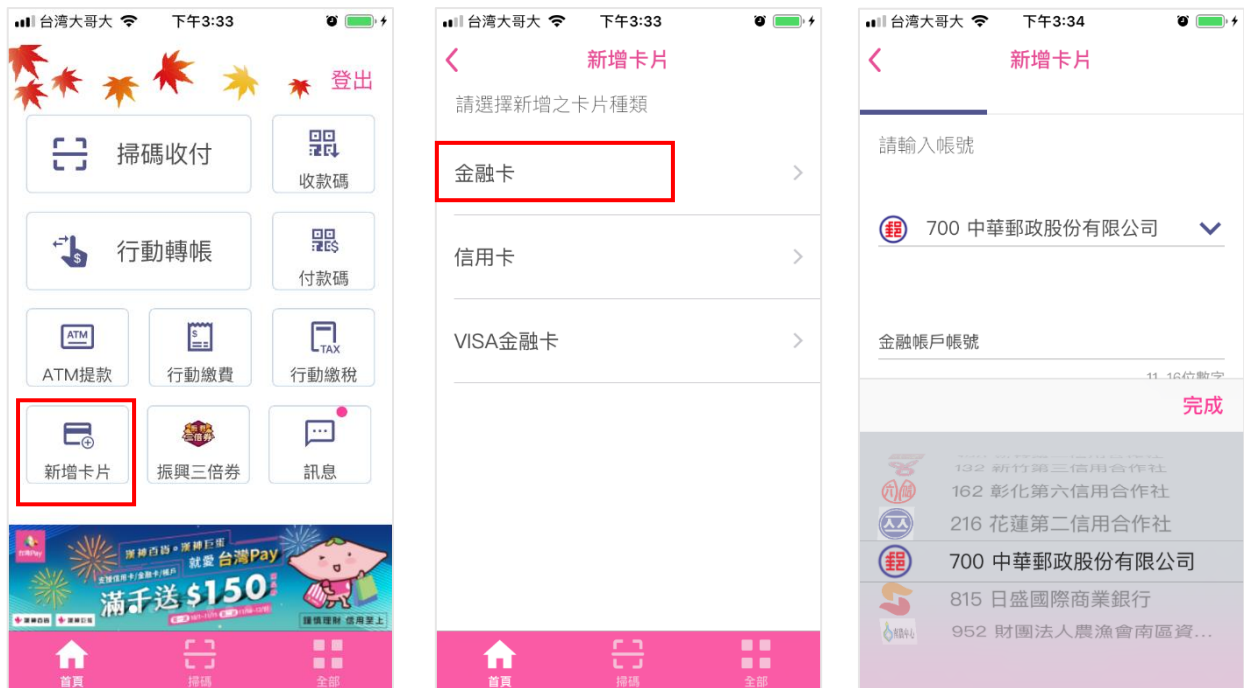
台灣大哥大 下午3:33

登出

掃碼收付

收款碼

行動轉帳

付款碼

ATM

ATM提款

$

行動繳費

TAX

行動繳稅

新增卡片

三倍券

振興三倍券

訊息

台灣Pay

漢神百貨 • 漢神巨蛋 就愛 台灣Pay

支援信用卡/金融卡/帳戶

滿千送 $150

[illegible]

漢神百貨 漢神巨蛋

謹慎理財 信用至上

首頁

掃碼

全部

台灣大哥大 下午3:33

新增卡片

請選擇新增之卡片種類

金融卡

信用卡

VISA金融卡

首頁

掃碼

全部

台灣大哥大 下午3:34

新增卡片

請輸入帳號

700 中華郵政股份有限公司

金融帳戶帳號

11~16位數字

完成

132 新竹第三信用合作社

162 彰化第六信用合作社

216 花蓮第二信用合作社

700 中華郵政股份有限公司

815 日盛國際商業銀行

952 財團法人農漁會南區資...